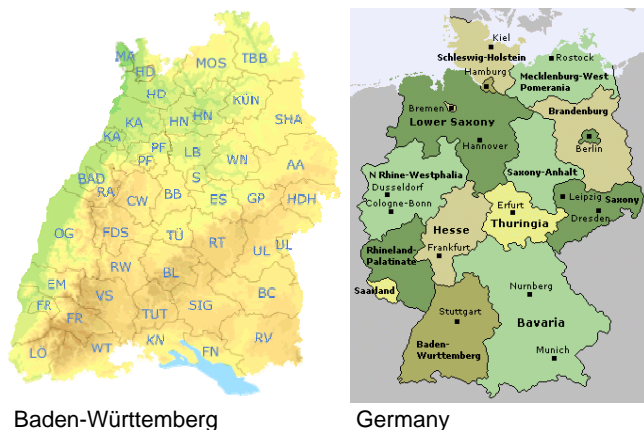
MA
HD
MOS
TBB
HD
KÜN
KA
HN
HN
SHA
KA
PF
LB
PF
WN
AA
BAD
S
RA
BB
CW
ES
GP
HDH
OG
FDS
TÜ
RT
UL
UL
RW
BL
EM
VS
FR
FR
TUT
SIG
BC
KN
RV
LÖ
WT
FN

Kiel
Schleswig-Holstein
Rostock
Hamburg
Mecklenburg-West Pomerania
Bremen
Lower Saxony
Brandenburg
Hannover
Berlin
N Rhine-Westphalia
Dusseldorf
Saxony-Anhalt
Cologne-Bonn
Erfurt
Leipzig
Saxony
Hesse
Thuringia
Dresden
Frankfurt
Rhineland-Palatinate
Saarland
Nurnberg
Stuttgart
Bavaria
Baden-Wurttemberg
Munich

Baden-Württemberg
Germany